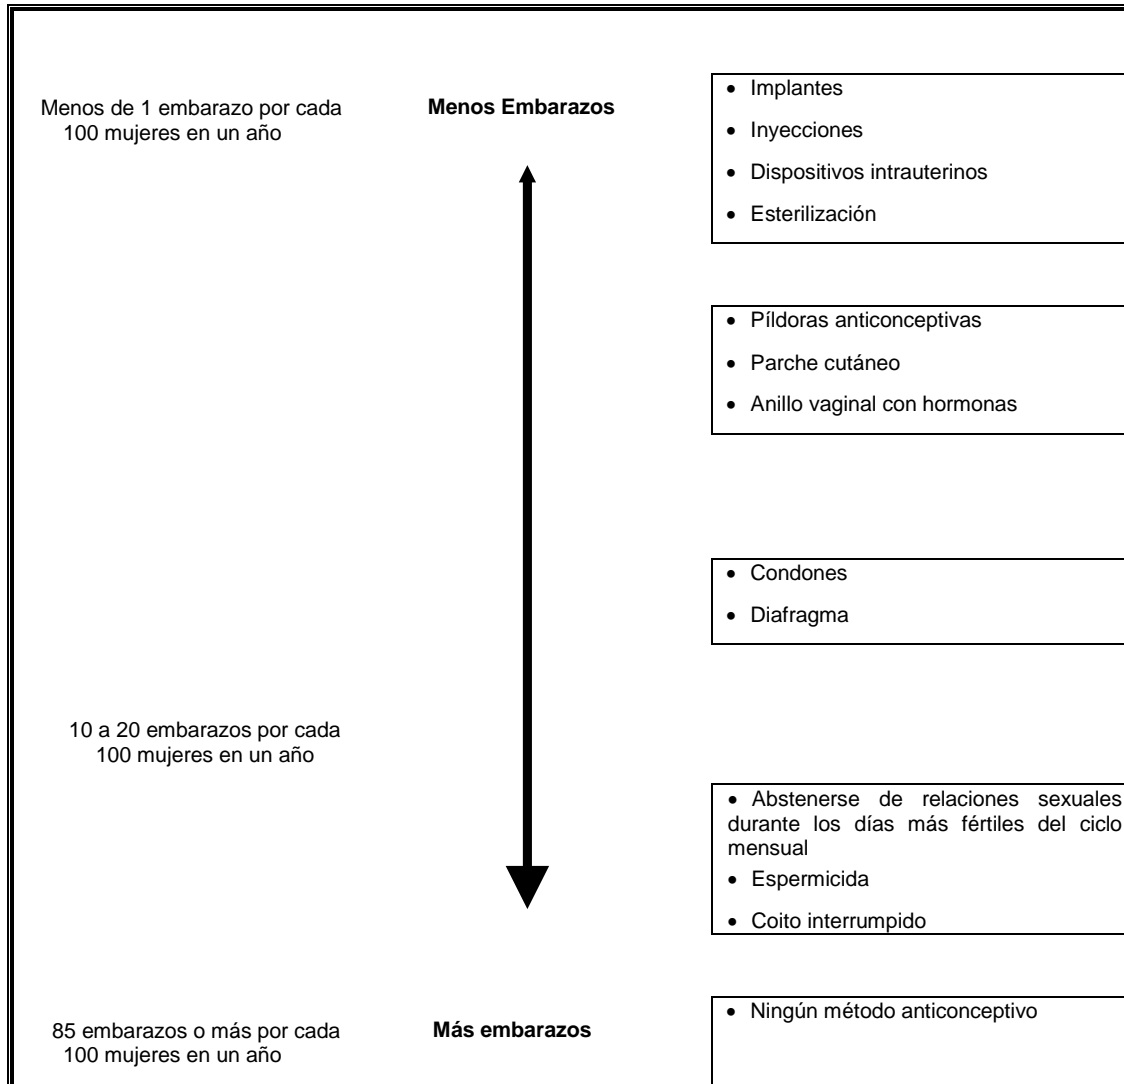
Menos de 1 embarazo por cada 100 mujeres en un año

**Menos Embarazos**

- Implantes
- Inyecciones
- Dispositivos intrauterinos
- Esterilización

- Píldoras anticonceptivas
- Parche cutáneo
- Anillo vaginal con hormonas

- Condones
- Diafragma

10 a 20 embarazos por cada 100 mujeres en un año

- Abstenerse de relaciones sexuales durante los días más fértiles del ciclo mensual
- Espermicida
- Coito interrumpido

85 embarazos o más por cada 100 mujeres en un año

**Más embarazos**

- Ningún método anticonceptivo